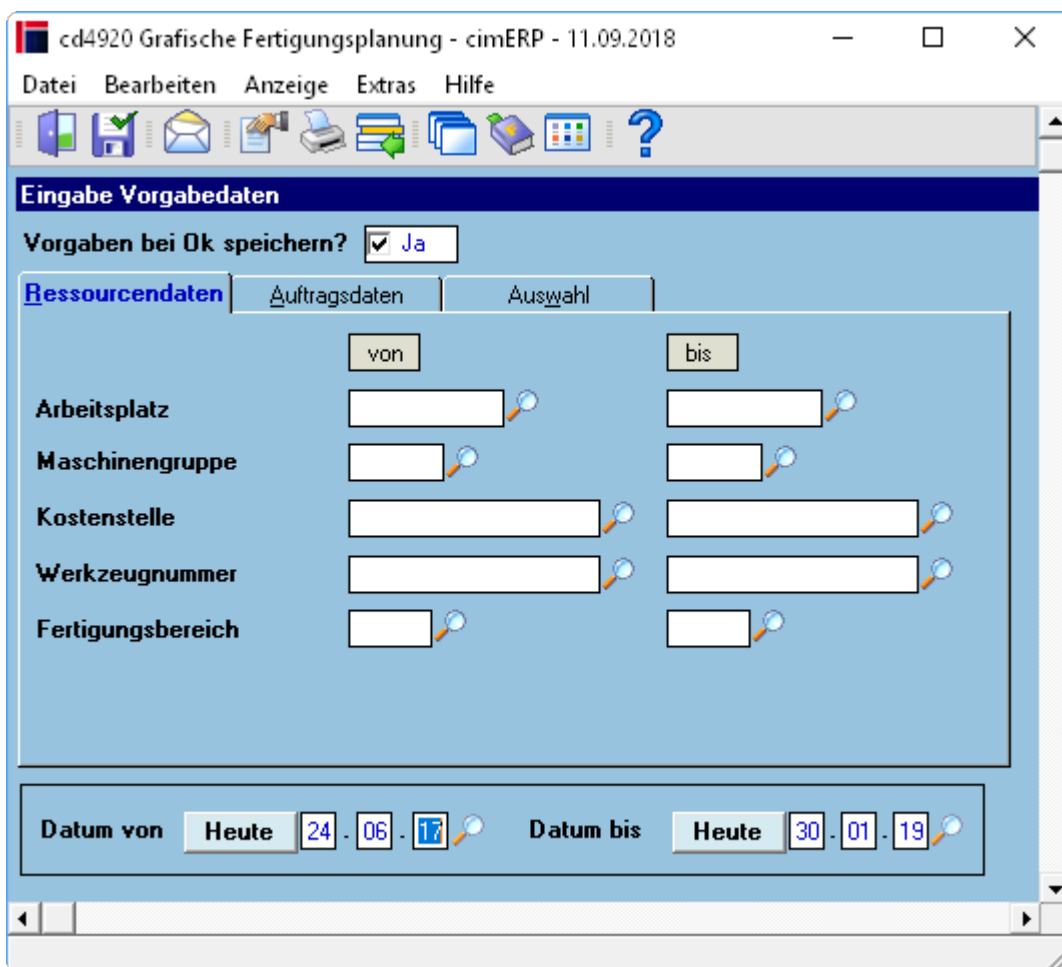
cd4920 Grafische Fertigungsplanung - cimERP - 11.09.2018

Datei Bearbeiten Anzeige Extras Hilfe

Eingabe Vorgabedaten

Vorgaben bei Ok speichern? Ja

Ressourcendaten | Auftragsdaten | Auswahl

von bis

Arbeitsplatz

Maschinengruppe

Kostenstelle

Werkzeugnummer

Fertigungsbereich

Datum von Heute 24 . 06 . 17 Datum bis Heute 30 . 01 . 19